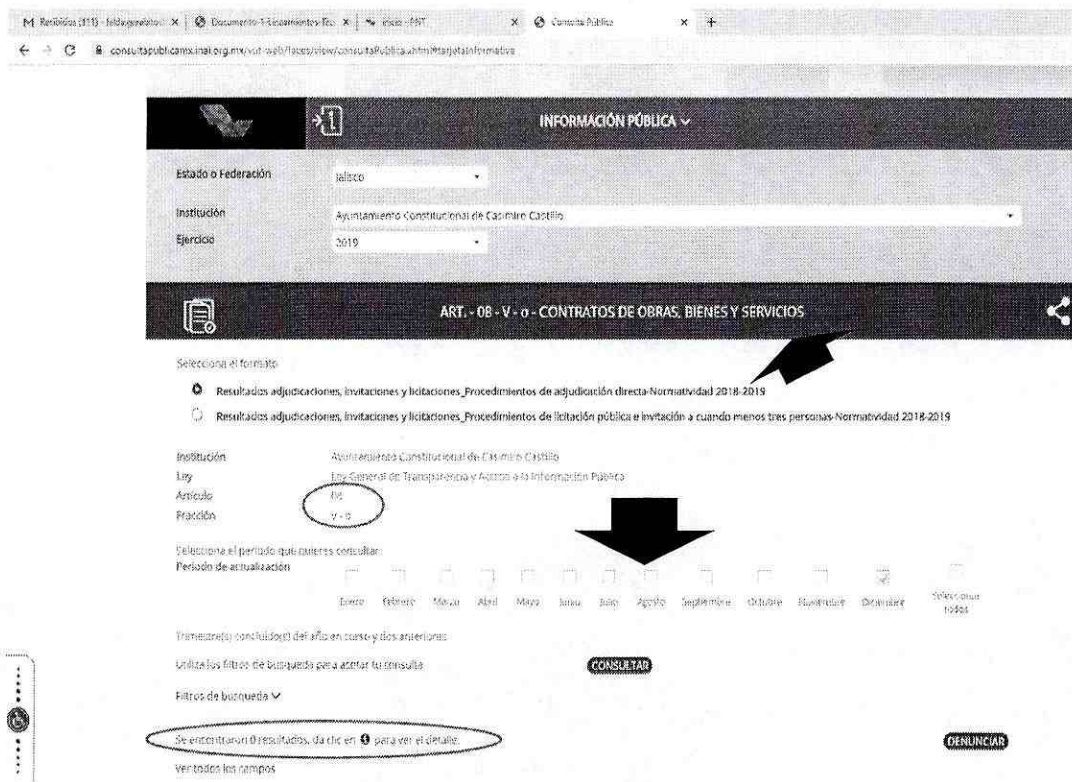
M Recibidos (311) - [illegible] × | Documento-1-Lineamientos-Téc × | Inicio - PNT × | Consulta Pública × +

consultapublicamx.inai.org.mx/vut-web/faces/view/consultaPublica.xhtml#tarjetaInformativa

INFORMACIÓN PÚBLICA

Estado o Federación Jalisco

Institución Ayuntamiento Constitucional de Casimiro Castillo

Ejercicio 2019

ART. - 08 - V - o - CONTRATOS DE OBRAS, BIENES Y SERVICIOS

Selecciona el formato

Resultados adjudicaciones, invitaciones y licitaciones_Procedimientos de adjudicación directa-Normatividad 2018-2019

Resultados adjudicaciones, invitaciones y licitaciones_Procedimientos de licitación pública e invitación a cuando menos tres personas-Normatividad 2018-2019

Institución Ayuntamiento Constitucional de Casimiro Castillo
Ley Ley General de Transparencia y Acceso a la Información Pública
Artículo 08
Fracción V - o

Selecciona el periodo que quieres consultar
Periodo de actualización

Enero Febrero Marzo Abril Mayo Junio Julio Agosto Septiembre Octubre Noviembre Diciembre Seleccionar todos

Trimestre(s) concluido(s) del año en curso y dos anteriores

Utiliza los filtros de búsqueda para acotar tu consulta CONSULTAR

Filtros de búsqueda

Se encontraron 0 resultados, da clic en para ver el detalle. DENUNCIAR

Ver todos los campos